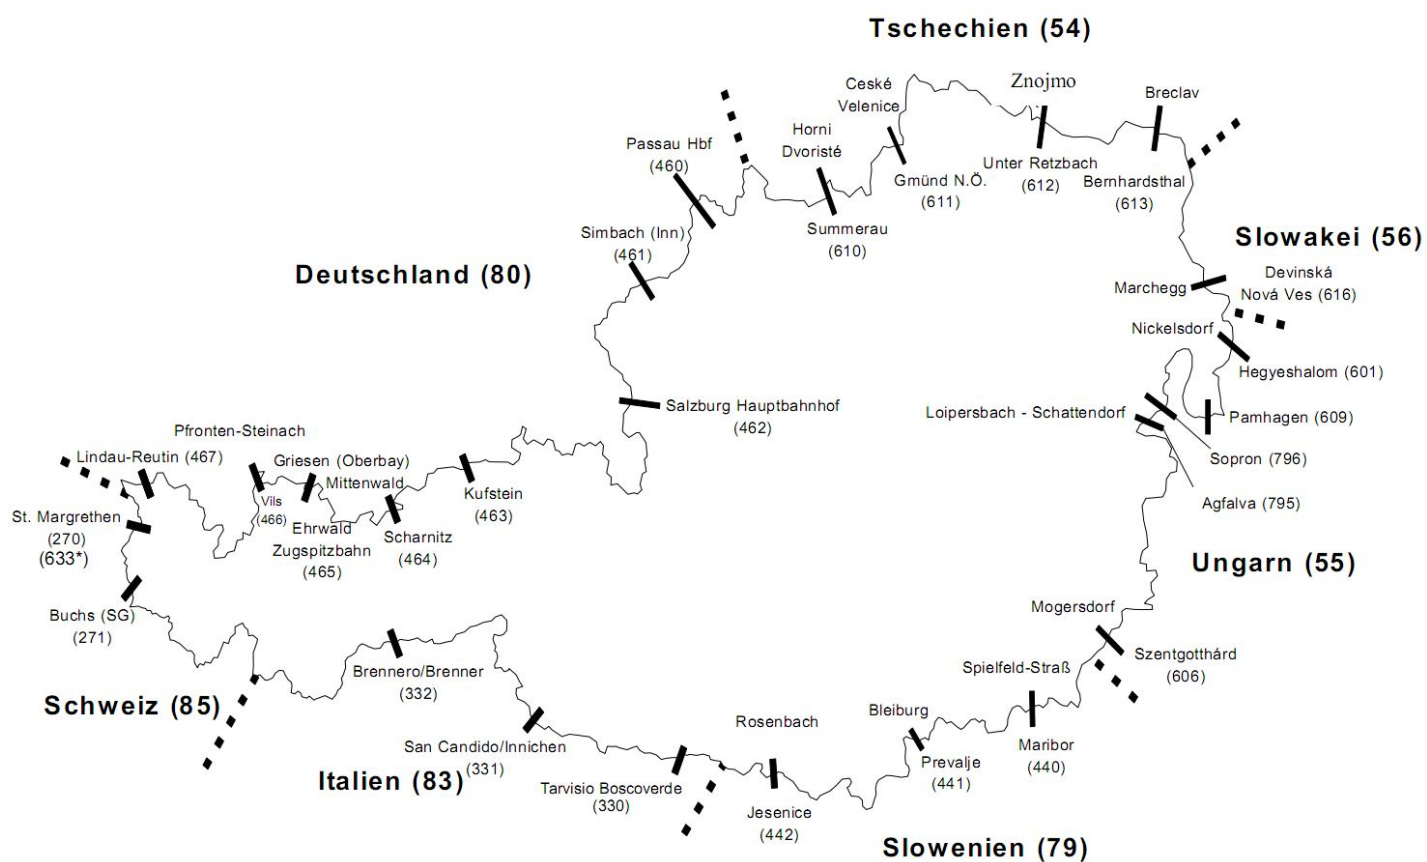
Tschechien (54)

Znojmo

Ceské Velenice

Breclav

Horni Dvoristé

Passau Hbf (460)

Unter Retzbach (612)

Bernhardsthal (613)

Gmünd N.Ö. (611)

Summerau (610)

Simbach (Inn) (461)

Slowakei (56)

Deutschland (80)

Devinská Nová Ves (616)

Marchegg

Nickelsdorf

Hegyeshalom (601)

Salzburg Hauptbahnhof (462)

Loipersbach - Schattendorf

Pamhagen (609)

Pfronten-Steinach

Lindau-Reutin (467)

Griesen (Oberbay)

Sopron (796)

Mittenwald

Kufstein (463)

Vils (466)

Agfalva (795)

St. Margrethen (270) (633*)

Ehrwald Zugspitzbahn (465)

Scharnitz (464)

Ungarn (55)

Buchs (SG) (271)

Mogersdorf

Szentgotthárd (606)

Spielfeld-Straß

Brennero/Brenner (332)

Schweiz (85)

Rosenbach

Bleiburg

San Candido/Innichen (331)

Prevalje (441)

Maribor (440)

Italien (83)

Tarvisio Boscoverde (330)

Jesenice (442)

Slowenien (79)